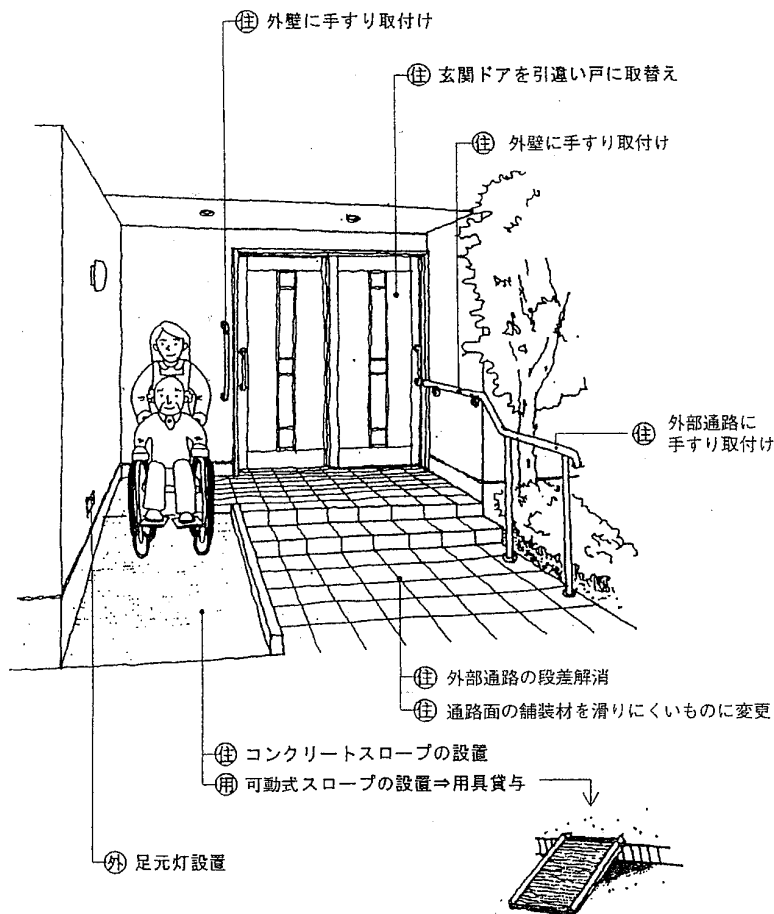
㊟ 外壁に手すり取付け

㊟ 玄関ドアを引違い戸に取替え

㊟ 外壁に手すり取付け

㊟ 外部通路に手すり取付け

㊟ 外部通路の段差解消

㊟ 通路面の舗装材を滑りにくいものに変更

㊟ コンクリートスロープの設置

㊊ 可動式スロープの設置⇒用具貸与

㊕ 足元灯設置